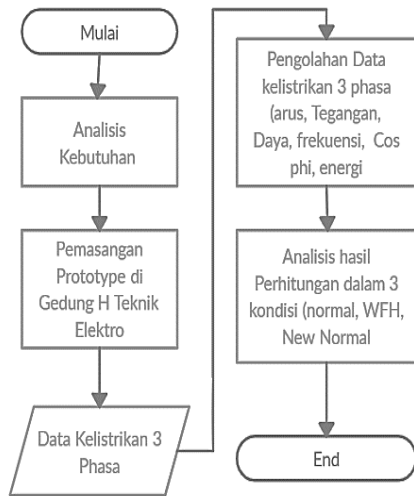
Mulai

Analisis Kebutuhan

Pemasangan Prototype di Gedung H Teknik Elektro

Data Kelistrikan 3 Phasa

Pengolahan Data kelistrikan 3 phasa (arus, Tegangan, Daya, frekuensi, Cos phi, energi

Analisis hasil Perhitungan dalam 3 kondisi (normal, WFH, New Normal

End